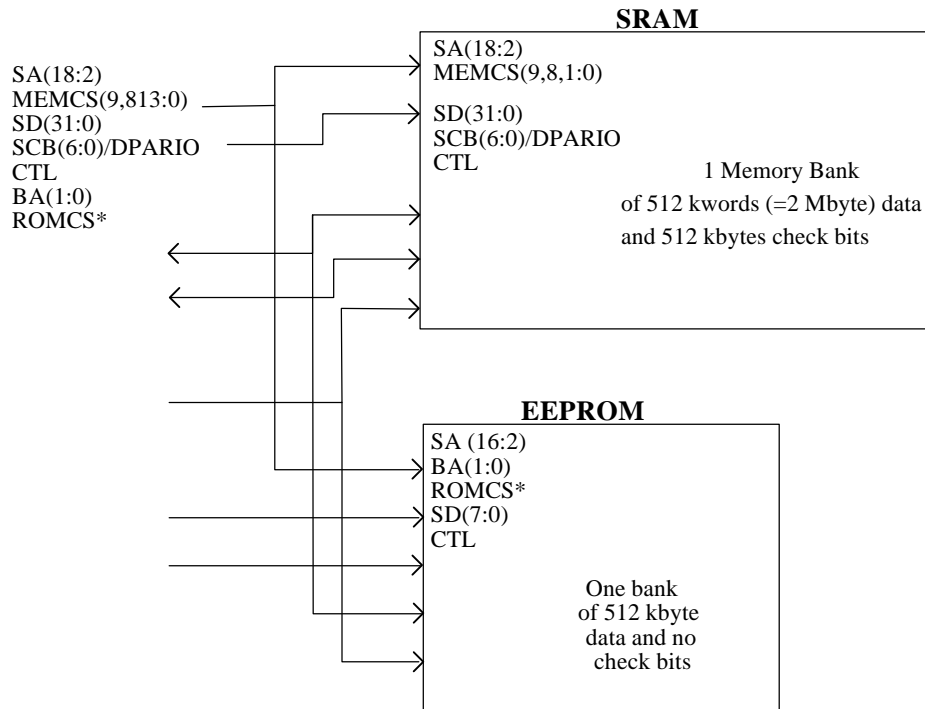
SRAM

SA(18:2)
MEMCS(9,813:0)
SD(31:0)
SCB(6:0)/DPARIO
CTL
BA(1:0)
ROMCS*

SA(18:2)
MEMCS(9,8,1:0)
SD(31:0)
SCB(6:0)/DPARIO
CTL

1 Memory Bank
of 512 kwords (=2 Mbyte) data
and 512 kbytes check bits

EEPROM

SA (16:2)
BA(1:0)
ROMCS*
SD(7:0)
CTL

One bank
of 512 kbyte
data and no
check bits